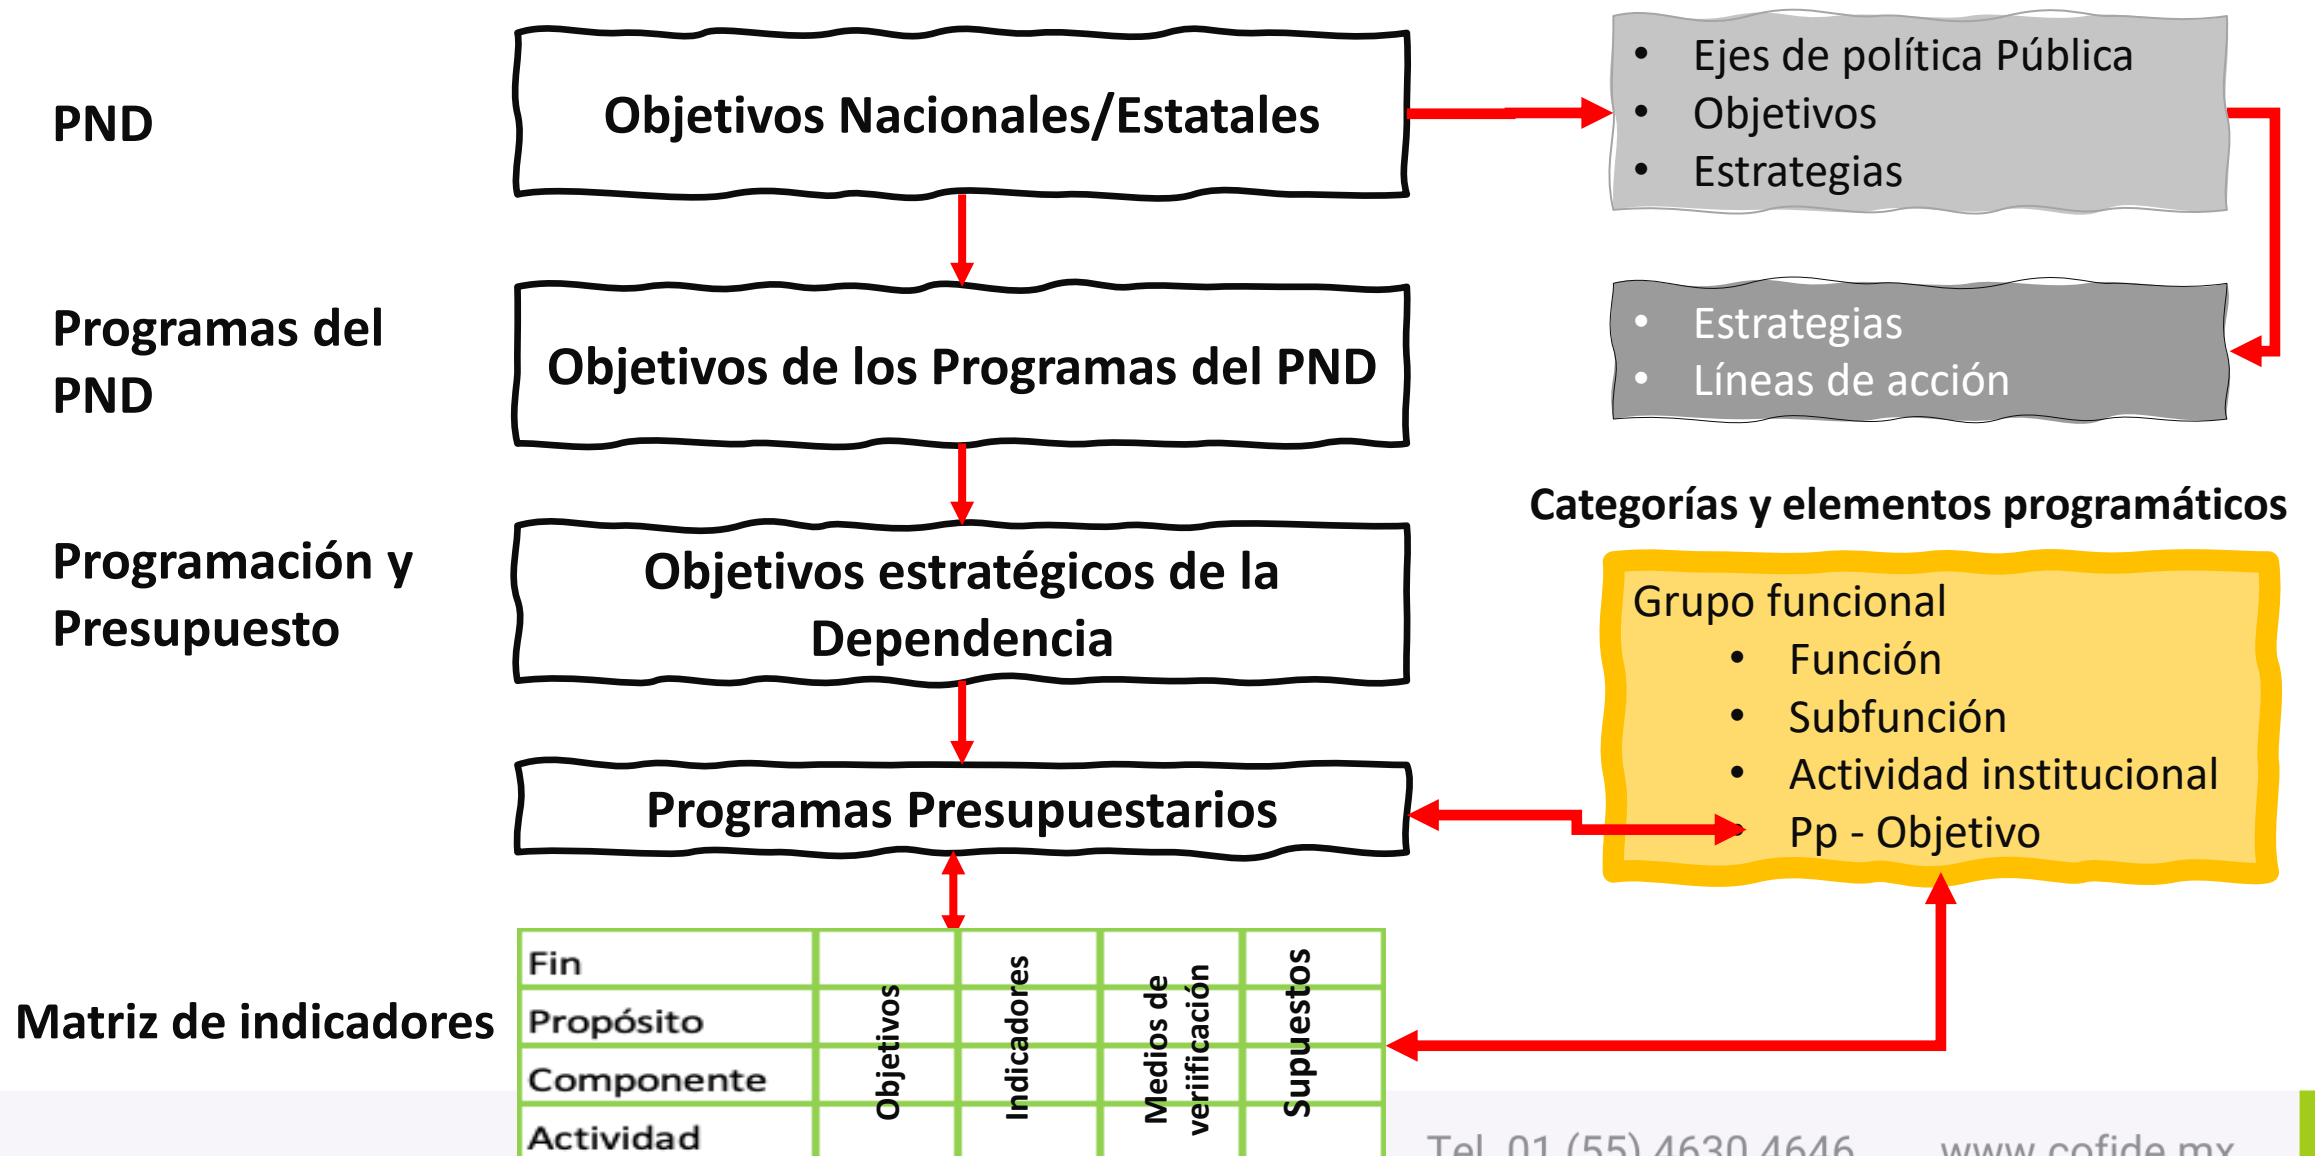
PND

Objetivos Nacionales/Estatales

- Ejes de política Pública
- Objetivos
- Estrategias

Programas del PND

Objetivos de los Programas del PND

- Estrategias
- Líneas de acción

Programación y Presupuesto

Objetivos estratégicos de la Dependencia

Categorías y elementos programáticos

Grupo funcional
- Función
- Subfunción
- Actividad institucional
- Pp - Objetivo

Programas Presupuestarios

Matriz de indicadores

| | Objetivos | Indicadores | Medios de verificación | Supuestos |
|---|---|---|---|---|
| Fin | | | | |
| Propósito | | | | |
| Componente | | | | |
| Actividad | | | | |

Tel. 01 (55) 4630 4646 www.cofide.mx